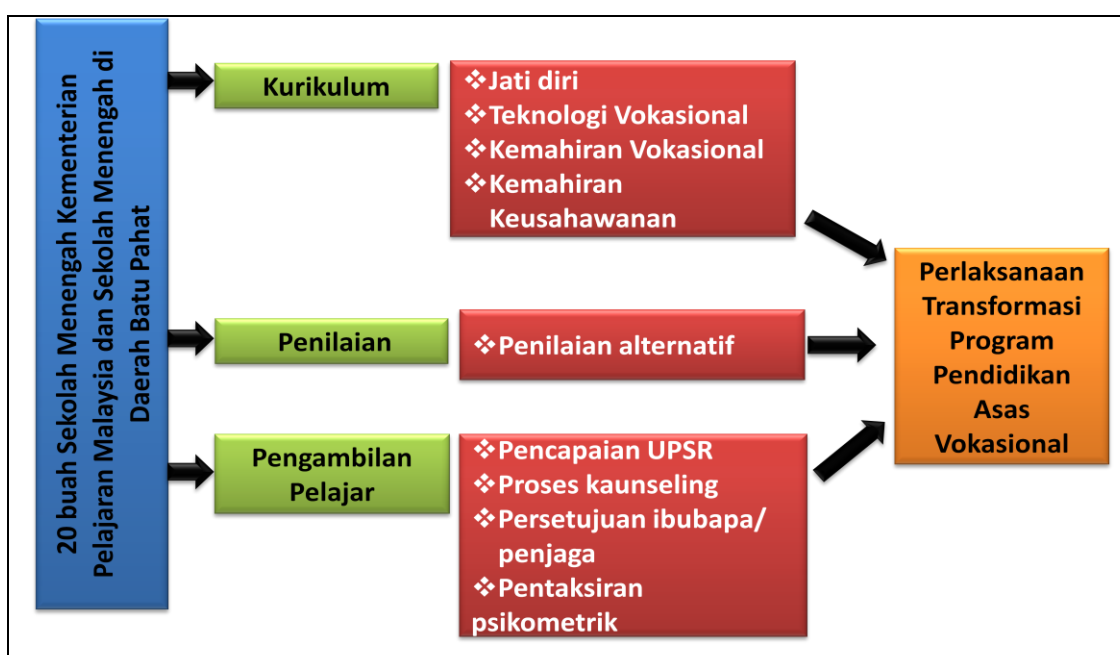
20 buah Sekolah Menengah Kementerian Pelajaran Malaysia dan Sekolah Menengah di Daerah Batu Pahat

Kurikulum

❖Jati diri
❖Teknologi Vokasional
❖Kemahiran Vokasional
❖Kemahiran Keusahawanan

Penilaian

❖Penilaian alternatif

Pengambilan Pelajar

❖Pencapaian UPSR
❖Proses kaunseling
❖Persetujuan ibubapa/ penjaga
❖Pentaksiran psikometrik

Perlaksanaan Transformasi Program Pendidikan Asas Vokasional